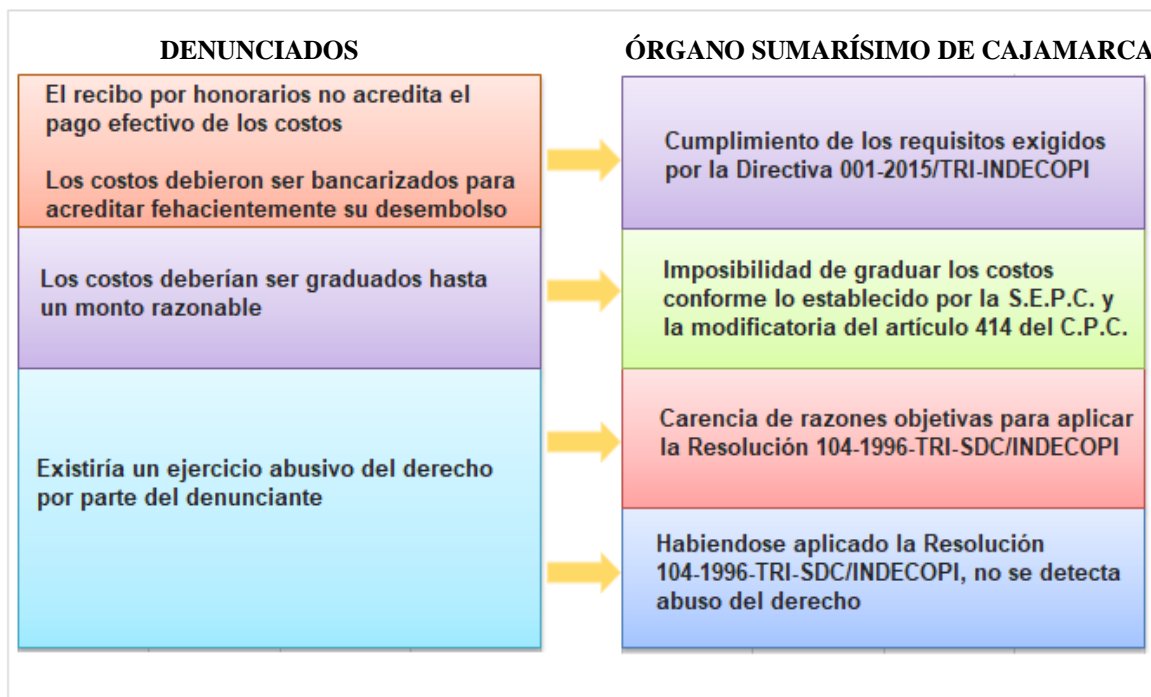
DENUNCIADOS

ÓRGANO SUMARÍSIMO DE CAJAMARCA

El recibo por honorarios no acredita el pago efectivo de los costos

Los costos debieron ser bancarizados para acreditar fehacientemente su desembolso

Cumplimiento de los requisitos exigidos por la Directiva 001-2015/TRI-INDECOPI

Los costos deberían ser graduados hasta un monto razonable

Imposibilidad de graduar los costos conforme lo establecido por la S.E.P.C. y la modificatoria del artículo 414 del C.P.C.

Existiría un ejercicio abusivo del derecho por parte del denunciante

Carencia de razones objetivas para aplicar la Resolución 104-1996-TRI-SDC/INDECOPI

Habiendose aplicado la Resolución 104-1996-TRI-SDC/INDECOPI, no se detecta abuso del derecho